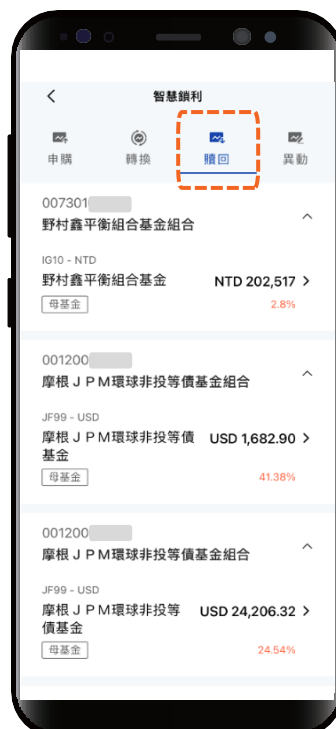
<
智慧鎖利

申購
轉換
贖回
異動

007301
野村鑫平衡組合基金組合

IG10 - NTD
野村鑫平衡組合基金
NTD 202,517 >
母基金
2.8%

001200
摩根ＪＰＭ環球非投等債基金組合

JF99 - USD
摩根ＪＰＭ環球非投等債基金
USD 1,682.90 >
母基金
41.38%

001200
摩根ＪＰＭ環球非投等債基金組合

JF99 - USD
摩根ＪＰＭ環球非投等債基金
USD 24,206.32 >
母基金
24.54%